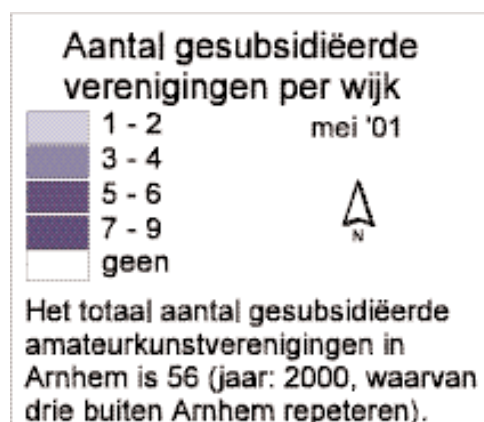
Aantal gesubsidiëerde verenigingen per wijk

1 - 2
3 - 4
5 - 6
7 - 9
geen

mei '01

N

Het totaal aantal gesubsidiëerde amateurkunstverenigingen in Arnhem is 56 (jaar: 2000, waarvan drie buiten Arnhem repeteren).